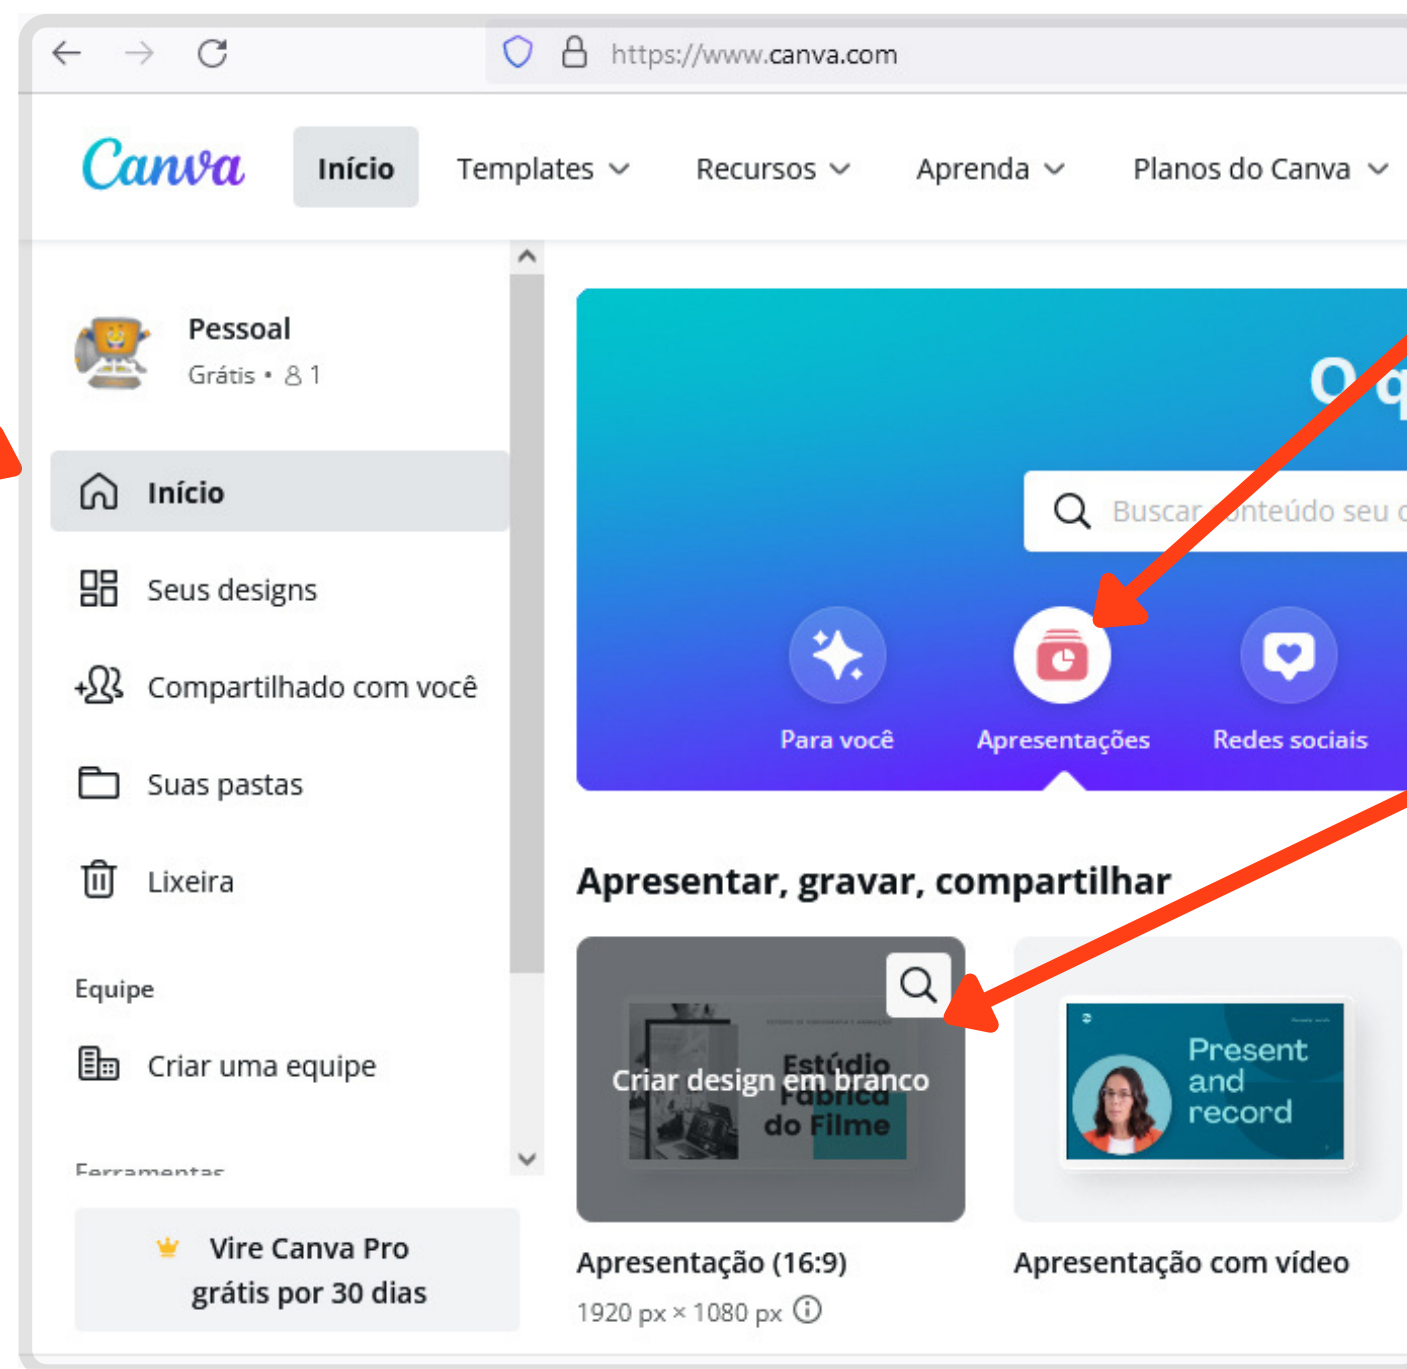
https://www.canva.com

Canva

Início

Templates

Recursos

Aprenda

Planos do Canva

Pessoal

Grátis • 1

Início

Seus designs

Compartilhado com você

Suas pastas

Lixeira

Equipe

Criar uma equipe

Ferramentas

Vire Canva Pro grátis por 30 dias

O q

Buscar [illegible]nteúdo seu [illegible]

Para você

Apresentações

Redes sociais

Apresentar, gravar, compartilhar

Criar design em branco

Estúdio Fabrica do Filme

Present and record

Apresentação (16:9)

1920 px × 1080 px

Apresentação com vídeo